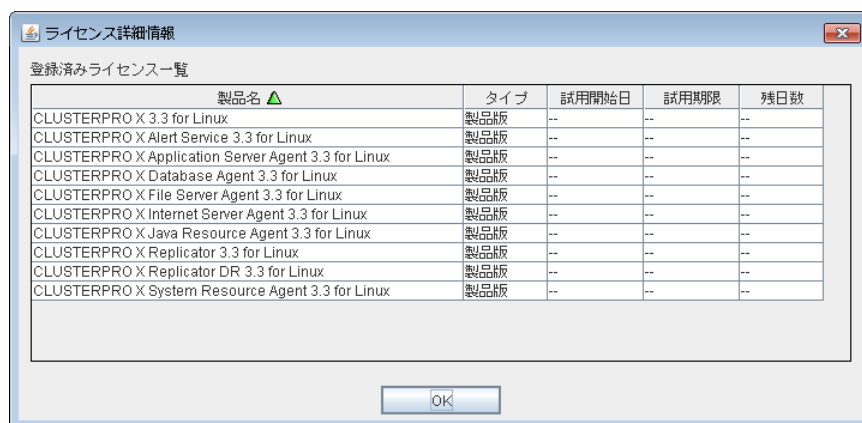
ライセンス詳細情報

登録済みライセンス一覧

| 製品名 ▲ | タイプ | 試用開始日 | 試用期限 | 残日数 |
|---|---|---|---|---|
| CLUSTERPRO X 3.3 for Linux | 製品版 | -- | -- | -- |
| CLUSTERPRO X Alert Service 3.3 for Linux | 製品版 | -- | -- | -- |
| CLUSTERPRO X Application Server Agent 3.3 for Linux | 製品版 | -- | -- | -- |
| CLUSTERPRO X Database Agent 3.3 for Linux | 製品版 | -- | -- | -- |
| CLUSTERPRO X File Server Agent 3.3 for Linux | 製品版 | -- | -- | -- |
| CLUSTERPRO X Internet Server Agent 3.3 for Linux | 製品版 | -- | -- | -- |
| CLUSTERPRO X Java Resource Agent 3.3 for Linux | 製品版 | -- | -- | -- |
| CLUSTERPRO X Replicator 3.3 for Linux | 製品版 | -- | -- | -- |
| CLUSTERPRO X Replicator DR 3.3 for Linux | 製品版 | -- | -- | -- |
| CLUSTERPRO X System Resource Agent 3.3 for Linux | 製品版 | -- | -- | -- |

OK